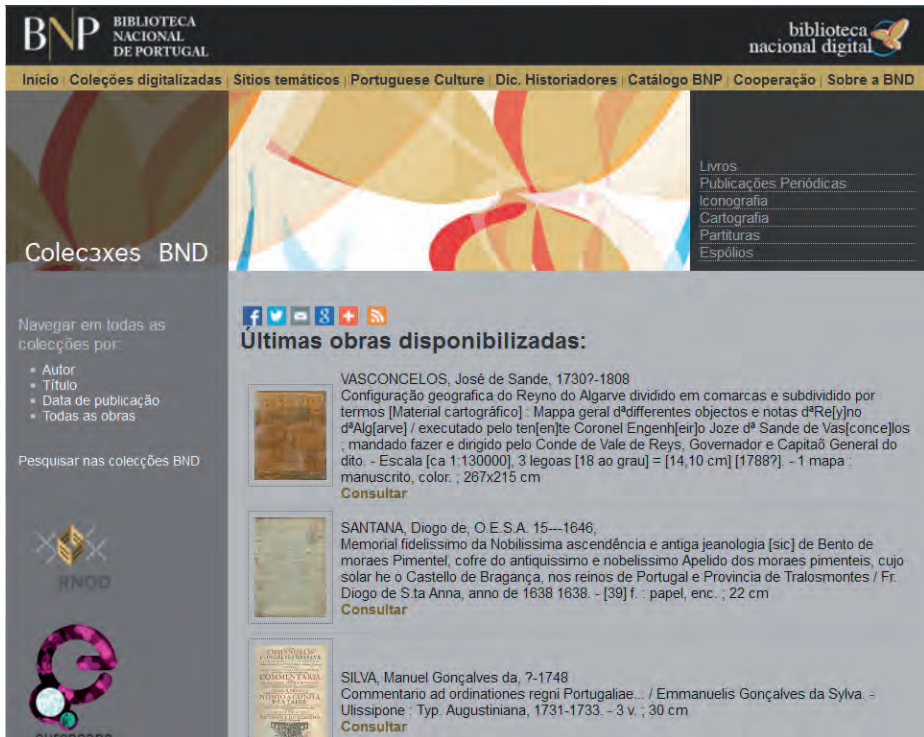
BNP BIBLIOTECA NACIONAL DE PORTUGAL

biblioteca nacional digital

Início | Coleções digitalizadas | Sítios temáticos | Portuguese Culture | Dic. Historiadores | Catálogo BNP | Cooperação | Sobre a BND

Colecɜxes BND

Livros
Publicações Periódicas
Iconografia
Cartografia
Partituras
Espólios

Navegar em todas as colecções por:
• Autor
• Título
• Data de publicação
• Todas as obras

Pesquisar nas colecções BND

RNOD

Últimas obras disponibilizadas:

VASCONCELOS, José de Sande, 1730?-1808
Configuração geografica do Reyno do Algarve dividido em comarcas e subdividido por termos [Material cartográfico] : Mappa geral dªdifferentes objectos e notas dªRe[y]no dªAlg[arve] / executado pelo ten[en]te Coronel Engenh[eir]o Joze dª Sande de Vas[conce]los ; mandado fazer e dirigido pelo Conde de Vale de Reys, Governador e Capitaõ General do dito. - Escala [ca 1:130000], 3 legoas [18 ao grau] = [14,10 cm] [1788?]. - 1 mapa : manuscrito, color. ; 267x215 cm
Consultar

SANTANA, Diogo de, O.E.S.A. 15---1646,
Memorial fidelissimo da Nobilissima ascendência e antiga jeanologia [sic] de Bento de moraes Pimentel, cofre do antiquissimo e nobelissimo Apelido dos moraes pimenteis, cujo solar he o Castello de Bragança, nos reinos de Portugal e Provincia de Tralosmontes / Fr. Diogo de S.ta Anna, anno de 1638 1638. - [39] f. : papel, enc. ; 22 cm
Consultar

SILVA, Manuel Gonçalves da, ?-1748
Commentario ad ordinationes regni Portugaliae... / Emmanuelis Gonçalves da Sylva. - Ulissipone : Typ. Augustiniana, 1731-1733. - 3 v. ; 30 cm
Consultar